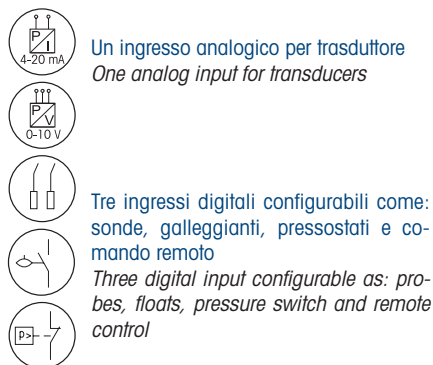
P
I
4-20 mA

P
V
0-10 V

Un ingresso analogico per trasduttore
*One analog input for transducers*

P>

Tre ingressi digitali configurabili come: sonde, galleggianti, pressostati e comando remoto
*Three digital input configurable as: probes, floats, pressure switch and remote control*